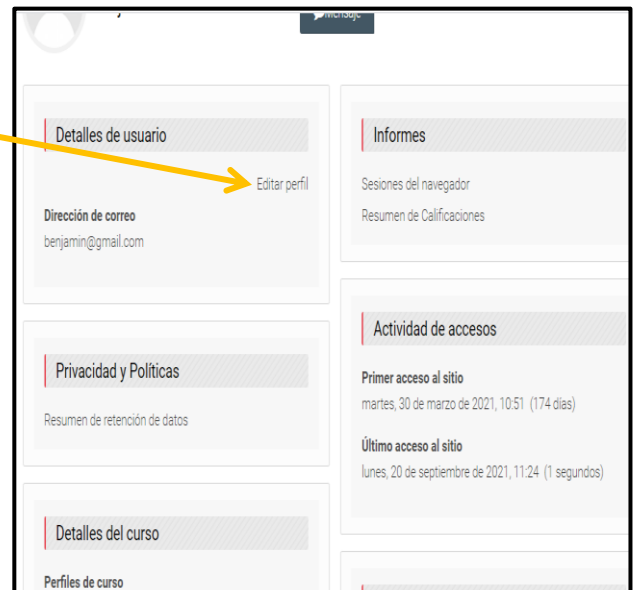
Mensaje

Detalles de usuario

Editar perfil

Dirección de correo
benjamin@gmail.com

Privacidad y Políticas

Resumen de retención de datos

Detalles del curso

Perfiles de curso

Informes

Sesiones del navegador

Resumen de Calificaciones

Actividad de accesos

Primer acceso al sitio
martes, 30 de marzo de 2021, 10:51 (174 días)

Último acceso al sitio
lunes, 20 de septiembre de 2021, 11:24 (1 segundos)